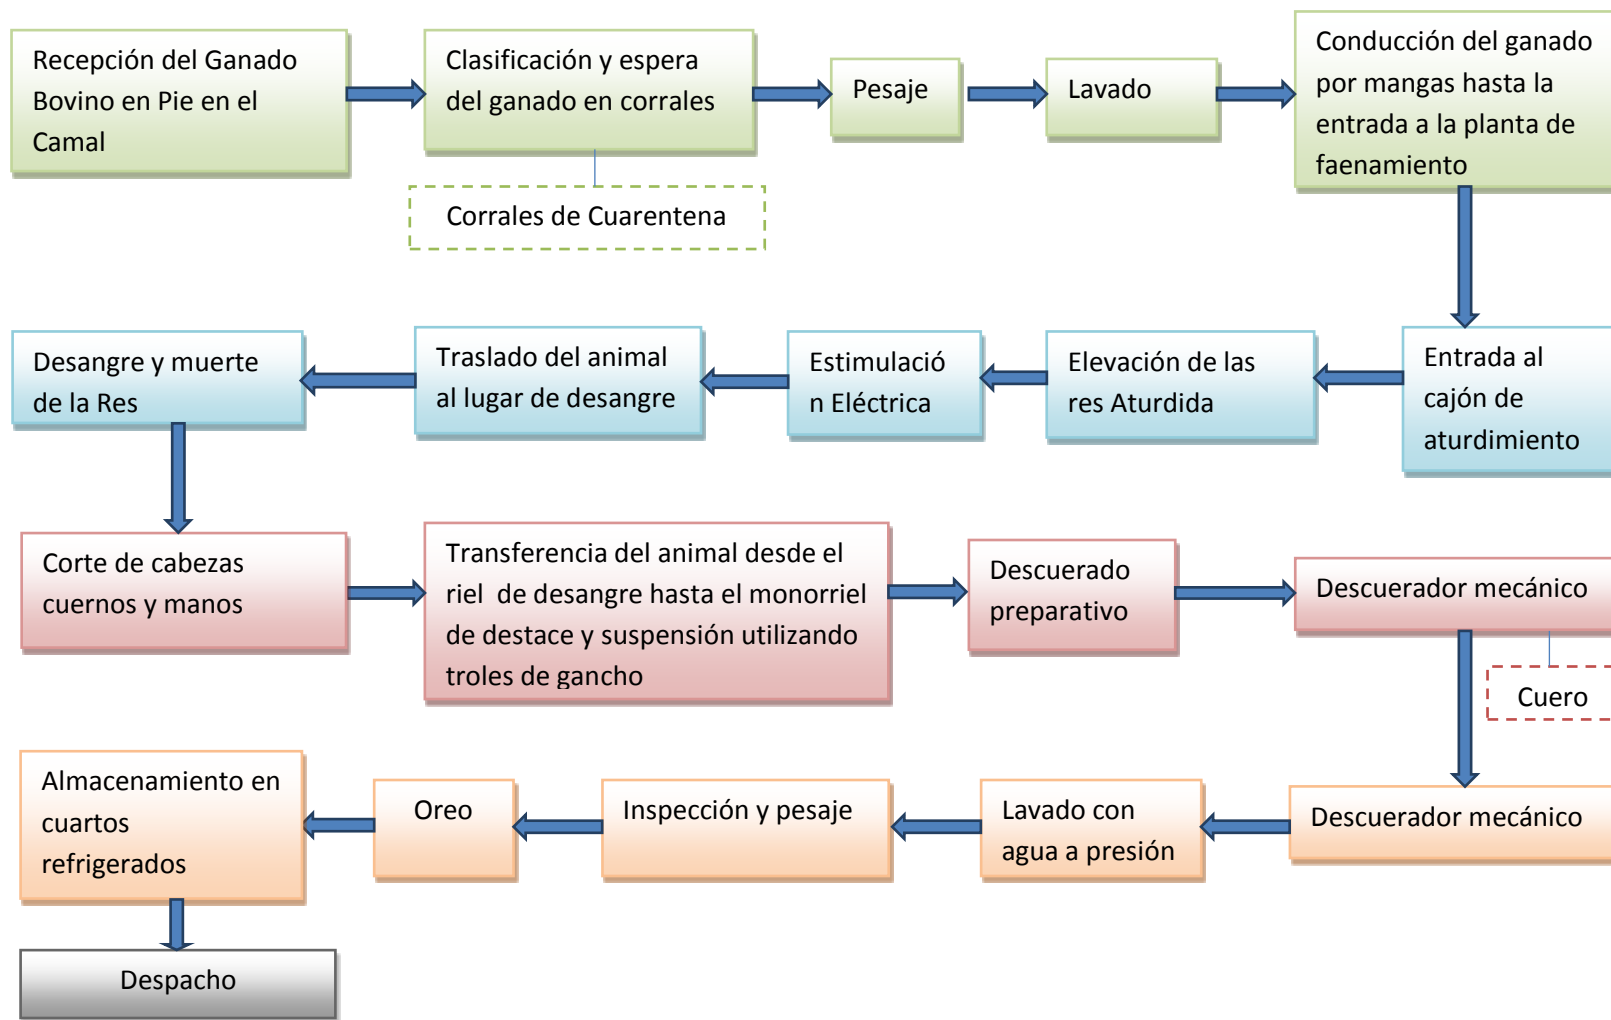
Recepción del Ganado Bovino en Pie en el Camal

Clasificación y espera del ganado en corrales

Corrales de Cuarentena

Pesaje

Lavado

Conducción del ganado por mangas hasta la entrada a la planta de faenamiento

Entrada al cajón de aturdimiento

Elevación de las res Aturdida

Estimulació n Eléctrica

Traslado del animal al lugar de desangre

Desangre y muerte de la Res

Corte de cabezas cuernos y manos

Transferencia del animal desde el riel de desangre hasta el monorriel de destace y suspensión utilizando troles de gancho

Descuerado preparativo

Descuerador mecánico

Cuero

Descuerador mecánico

Lavado con agua a presión

Inspección y pesaje

Oreo

Almacenamiento en cuartos refrigerados

Despacho